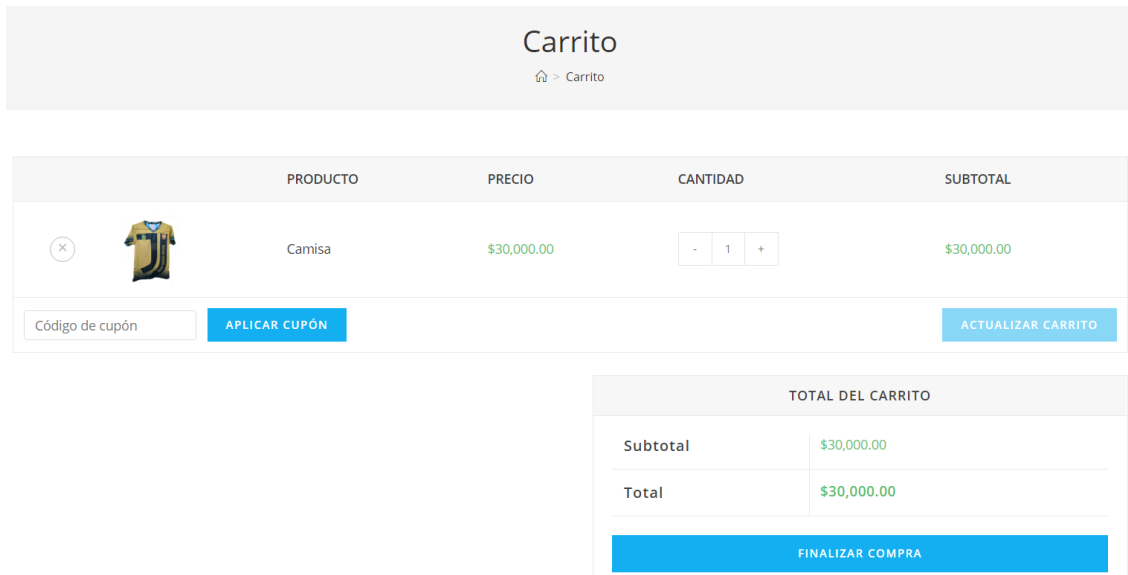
Carrito

> Carrito

| | | PRODUCTO | PRECIO | CANTIDAD | SUBTOTAL |
|---|---|---|---|---|---|
| × | | Camisa | \$30,000.00 | - 1 + | \$30,000.00 |

Código de cupón

APLICAR CUPÓN

ACTUALIZAR CARRITO

TOTAL DEL CARRITO

| | |
|---|---|
| Subtotal | \$30,000.00 |
| Total | \$30,000.00 |

FINALIZAR COMPRA